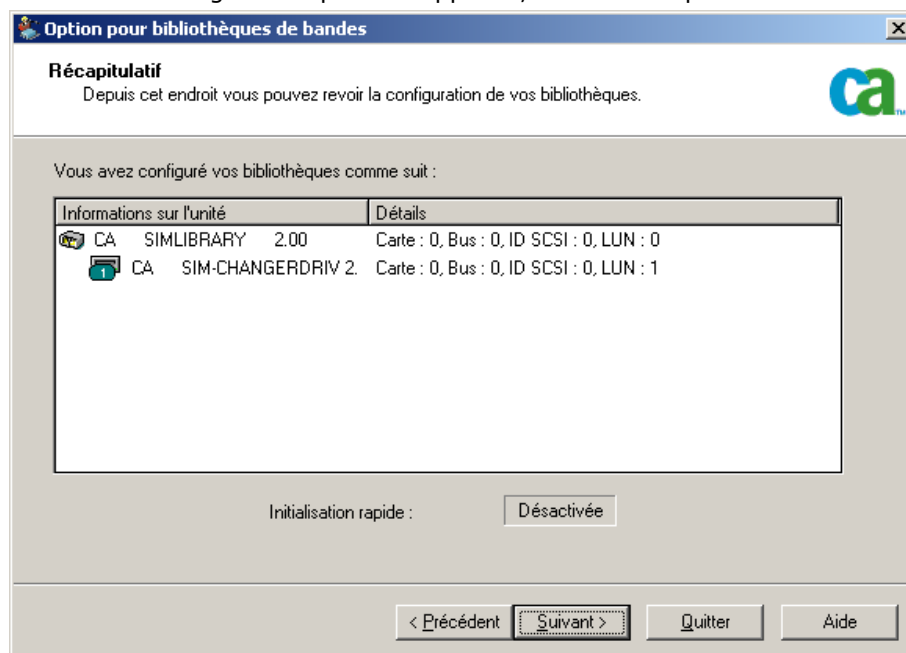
Option pour bibliothèques de bandes

Récapitulatif
Depuis cet endroit vous pouvez revoir la configuration de vos bibliothèques.

ca

Vous avez configuré vos bibliothèques comme suit :

| Informations sur l'unité | Détails |
|---|---|
| CA SIMLIBRARY 2.00 | Carte : 0, Bus : 0, ID SCSI : 0, LUN : 0 |
| 1 CA SIM-CHANGERDRIV 2. | Carte : 0, Bus : 0, ID SCSI : 0, LUN : 1 |

Initialisation rapide : Désactivée

< Précédent | Suivant > | Quitter | Aide